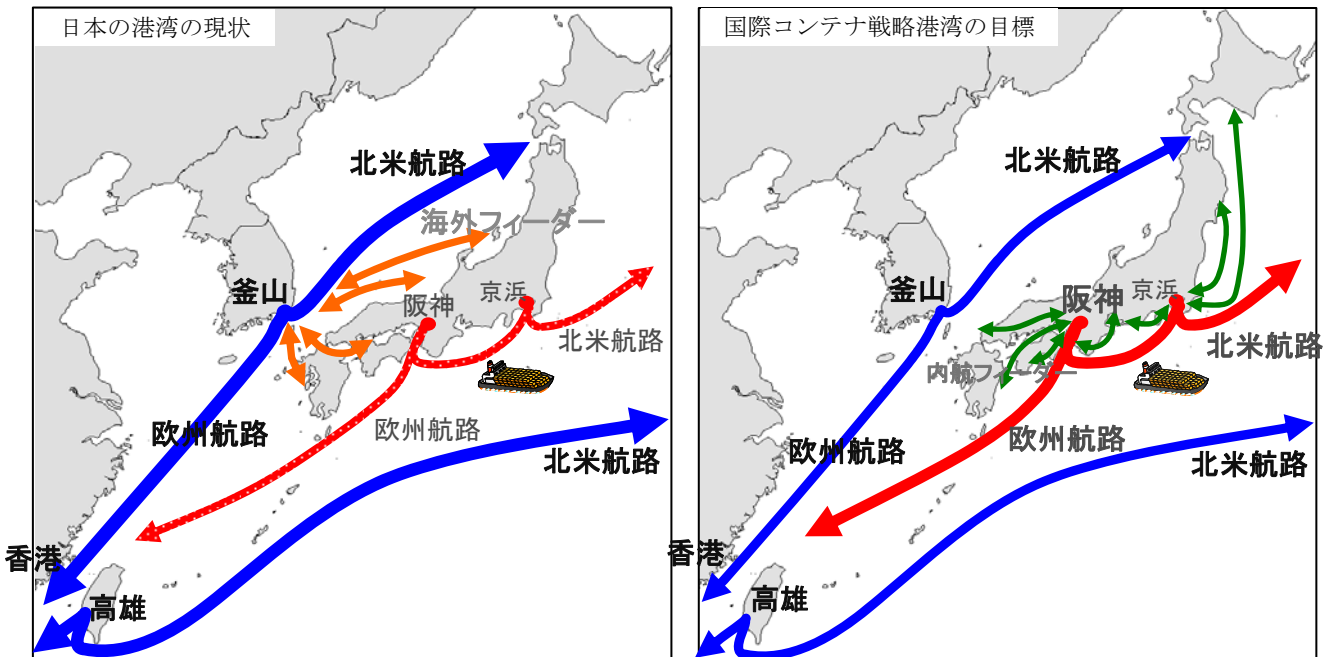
日本の港湾の現状

北米航路
海外フィーダー
釜山
阪神
京浜
北米航路
欧州航路
欧州航路
北米航路
香港
高雄

国際コンテナ戦略港湾の目標

北米航路
釜山
阪神
京浜
北米航路
内航フィーダー
欧州航路
欧州航路
北米航路
香港
高雄